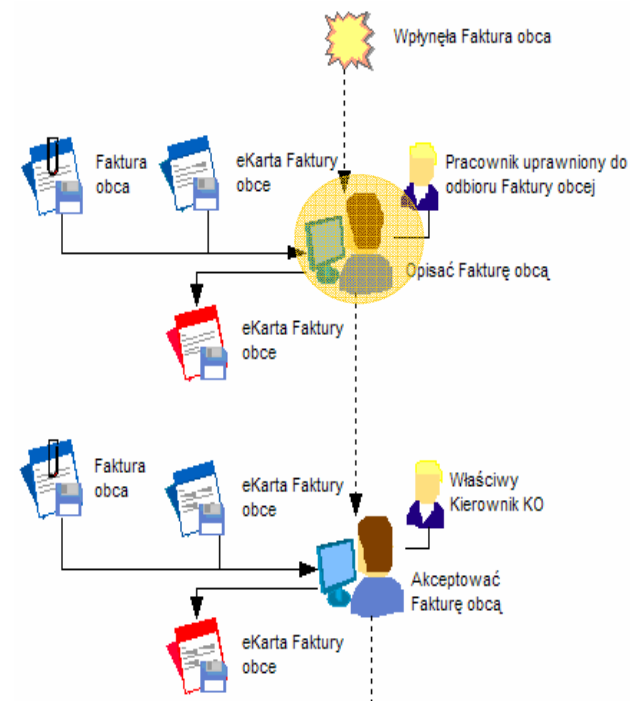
Wpłynęła Faktura obca

Faktura obca

eKarta Faktury obce

Pracownik uprawniony do odbioru Faktury obcej

Opisać Fakturę obcą

eKarta Faktury obce

Faktura obca

eKarta Faktury obce

Właściwy Kierownik KO

Akceptować Fakturę obcą

eKarta Faktury obce